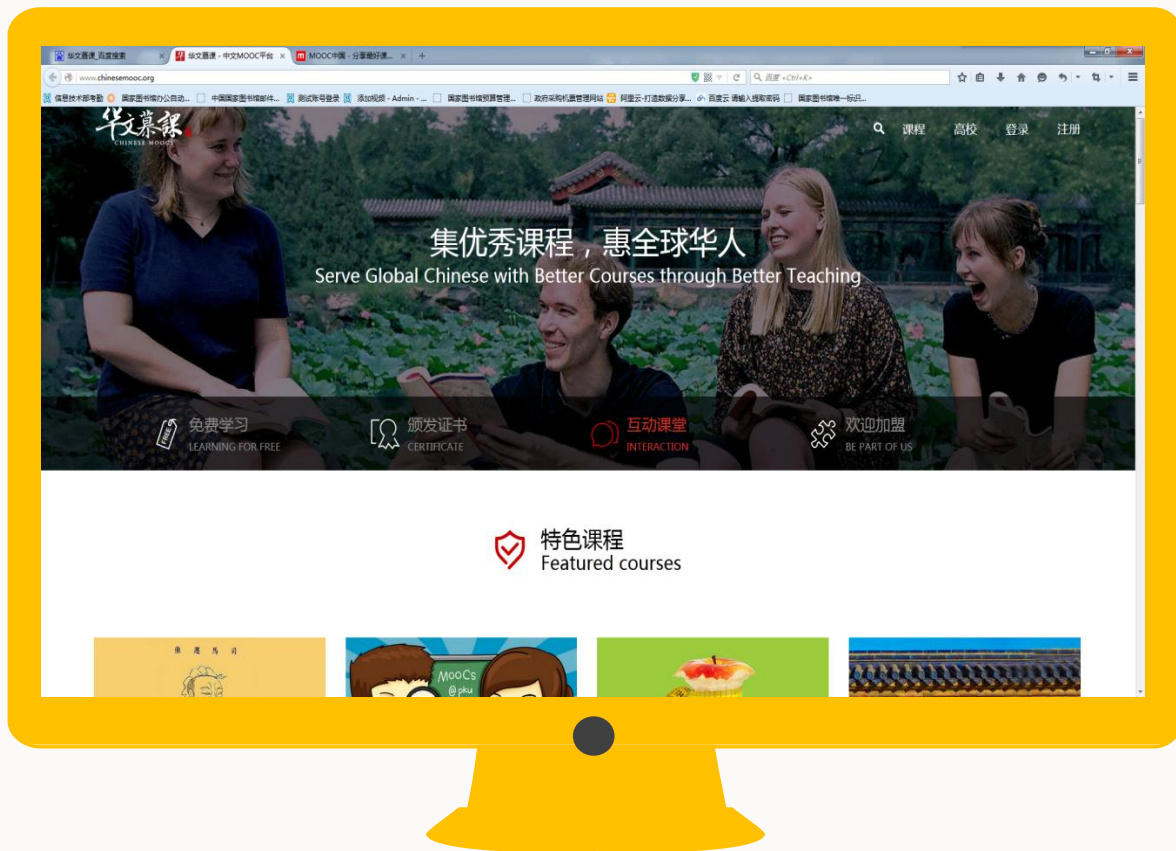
华文慕课_百度搜索 × 华文慕课 - 中文MOOC平台 × MOOC中国 - 分享最好课... × +

www.chinesemooc.org

百度 <Ctrl+K>

信息技术部考勤 国家图书馆办公自动... 中国国家图书馆邮件... 测试账号登录 添加视频 - Admin - ... 国家图书馆预算管理... 政府采购机票管理网站 阿里云-打造数据分享... 百度云 请输入提取密码 国家图书馆唯一标识...

华文慕課 CHINESE MOOCS

课程 高校 登录 注册

集优秀课程，惠全球华人
Serve Global Chinese with Better Courses through Better Teaching

免费学习 LEARNING FOR FREE

颁发证书 CERTIFICATE

互动课堂 INTERACTION

欢迎加盟 BE PART OF US

特色课程
Featured courses

MooCs @pku